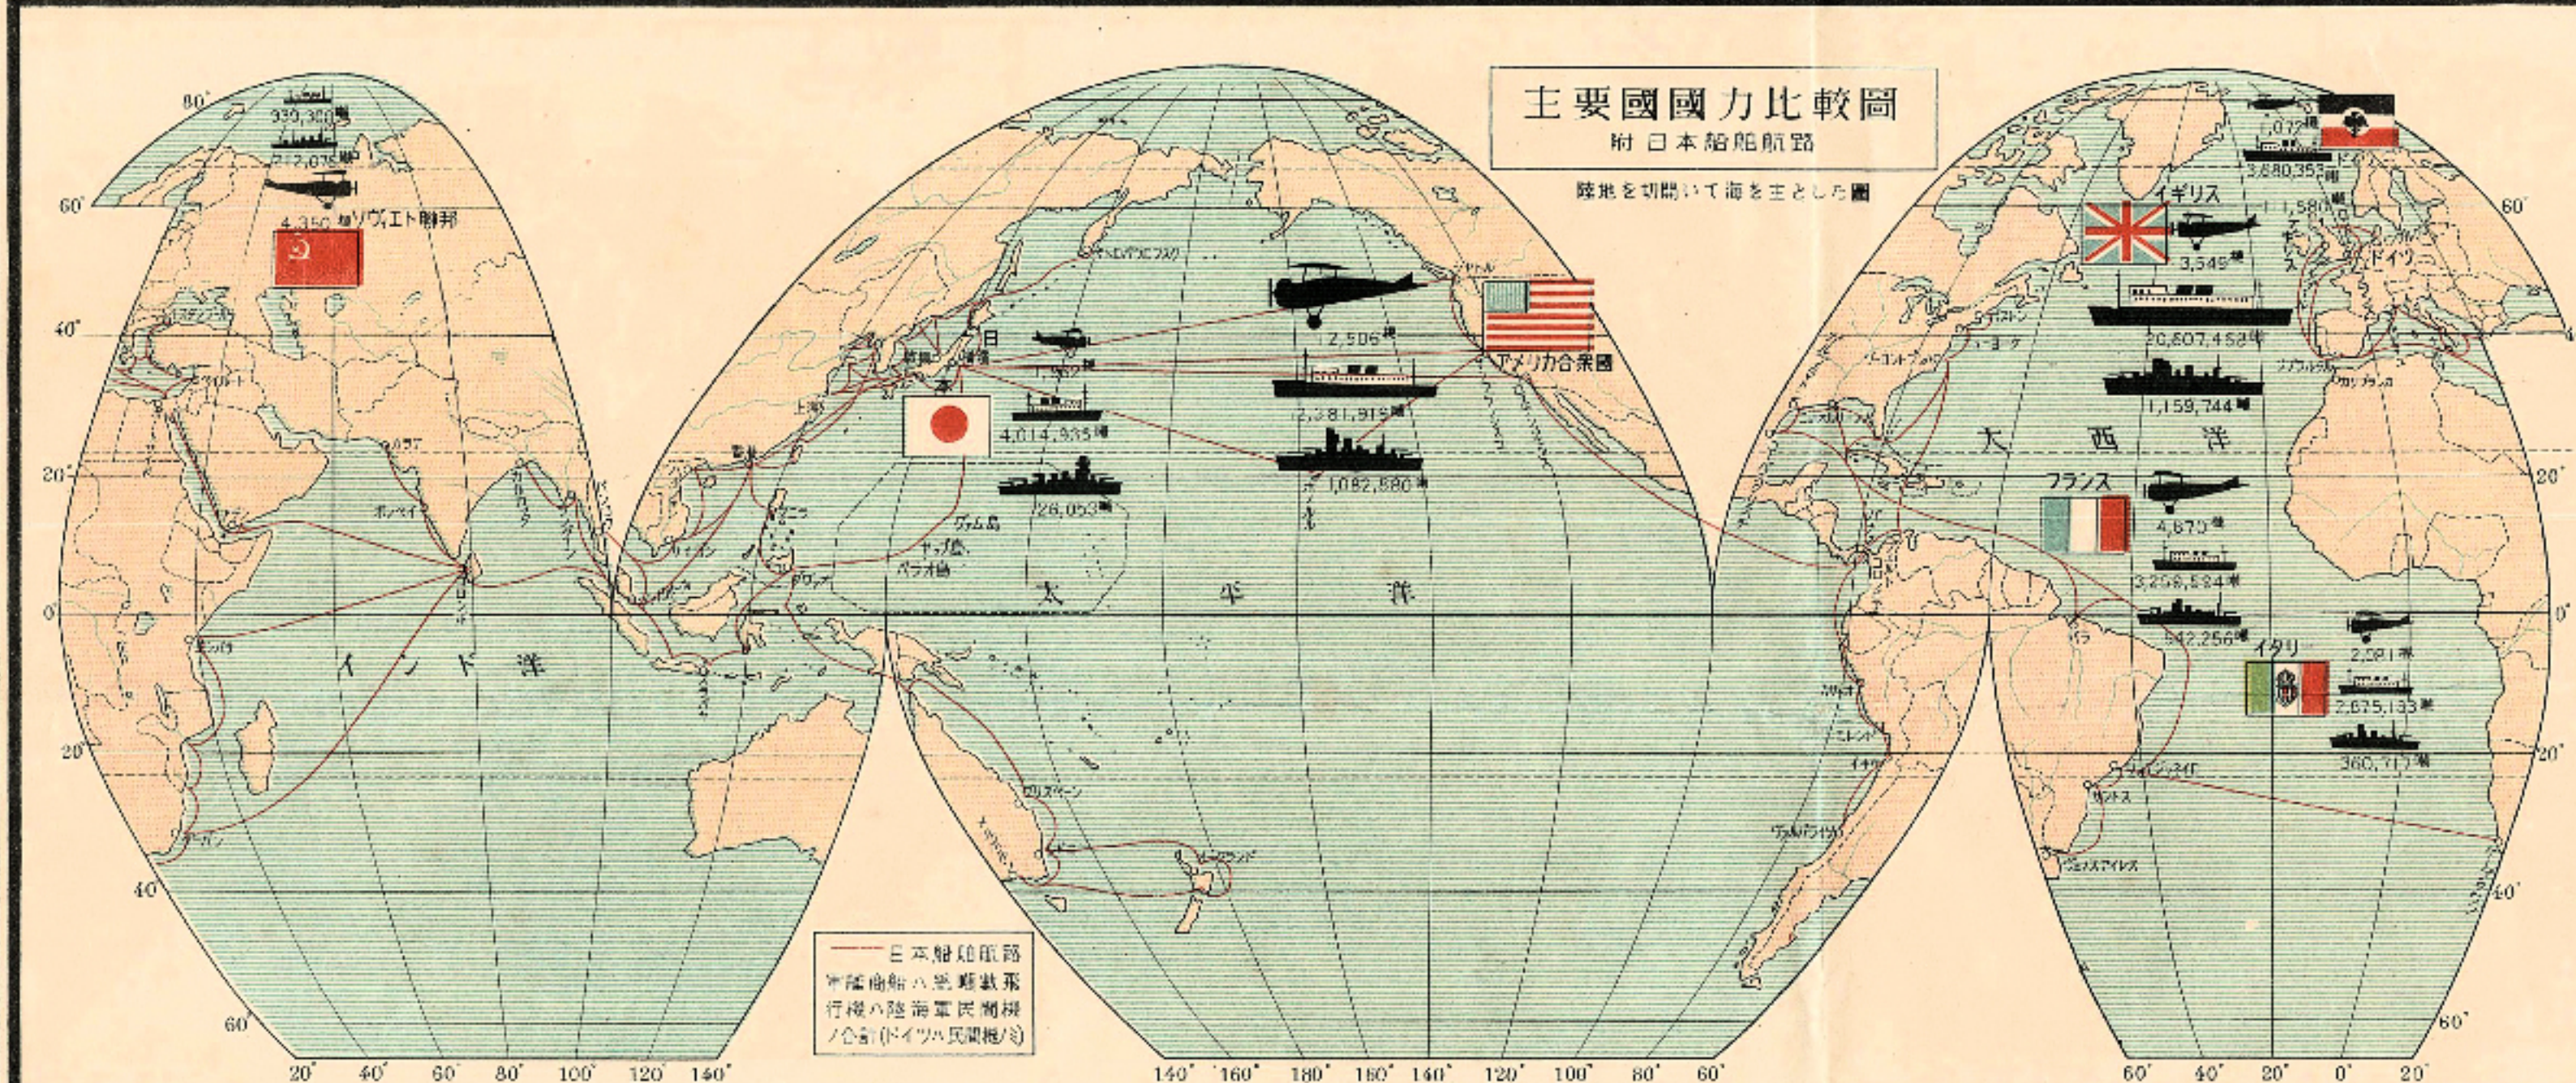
主要國國力比較圖
附 日本船舶航路

陸地を切開いて海を主とした圖

80°
939,300噸
212,075噸
60°
4,350機 ソヴエト聯邦
40°
20°
0°
20°
40°
60°

日
本
2,506機
アメリカ合衆國
4,014,335噸
2,381,919噸
28,053噸
1,082,580噸
ヤップ島
パラオ島
太　平　洋
イ　ン　ド　洋

1,072機
ドイツ
3,680,353噸
1,580機
イギリス
3,549機
20,607,458噸
1,159,744噸
大　西　洋
フランス
4,670機
3,256,524噸
542,256噸
イタリ
2,021機
2,875,133噸
360,717噸

60°
40°
20°
0°
20°
40°
60°

——日本船舶航路
軍艦商船ハ噸數飛行機ハ陸海軍民間機ノ合計(ドイツハ民間機ノミ)

20°　40°　60°　80°　100°　120°　140°　　140°　160°　180°　160°　140°　120°　100°　80°　60°　　60°　40°　20°　0°　20°